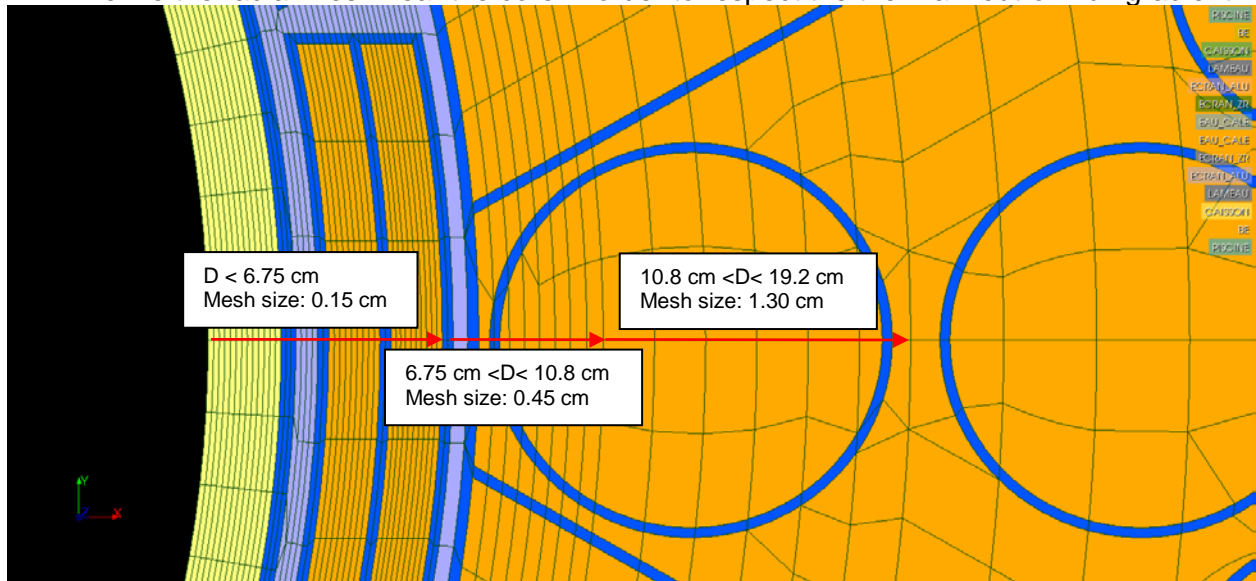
PISCINE
BE
CAISSON
LAMEAU
ECRAN_ALU
ECRAN_ZR
EAU_CALE
EAU_CALE
ECRAN_ZR
ECRAN_ALU
LAMEAU
CAISSON
BE
PISCINE

D < 6.75 cm
Mesh size: 0.15 cm

10.8 cm <D< 19.2 cm
Mesh size: 1.30 cm

6.75 cm <D< 10.8 cm
Mesh size: 0.45 cm

Y
X